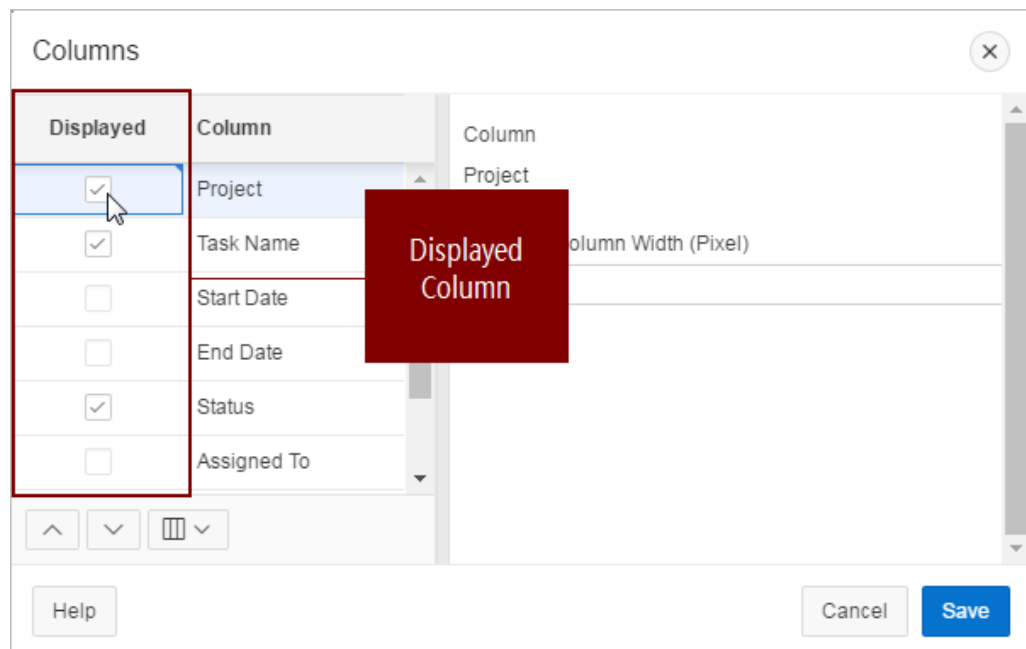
Columns

| Displayed | Column |
|---|---|
| ✓ | Project |
| ✓ | Task Name |
|  | Start Date |
|  | End Date |
| ✓ | Status |
|  | Assigned To |

Column
Project

Displayed Column

olumn Width (Pixel)

Help

Cancel
Save